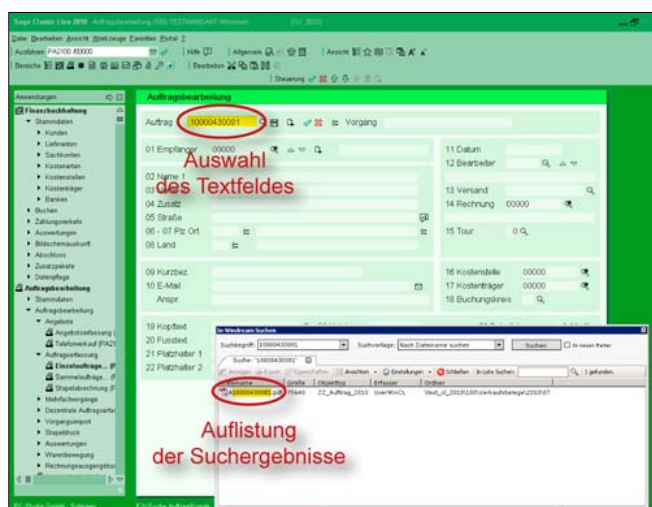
Sage Classic Line 2010 Auftragsbearbeitung [100] TESTMANDANT Windows [SZ 2010]

Datei Bearbeiten Ansicht Werkzeuge Favoriten Portal ?

Ausführen PA2100 /00000

Hilfe Allgemein Ansicht

Bereiche Bearbeiten

Steuerung

Anwendungen

Finanzbuchhaltung
Stammdaten
Kunden
Lieferanten
Sachkonten
Kostenarten
Kostenstellen
Kostenträger
Banken
Buchen
Zahlungsverkehr
Auswertungen
Bildschirmauskunft
Abschluss
Zusatzpakete
Datenpflege
Auftragsbearbeitung
Stammdaten
Auftragsbearbeitung
Angebote
Angebotserfassung
Telefonverkauf (PA21
Auftragserfassung
Einzelauftrage...
Sammelaufträge...
Stapelabrechnung
Mehrfachvorgang
Dezentrale Auftragserfas
Vorgangsimport
Stapeldruck
Auswertungen
Warenbewegung
Rechnungseingangsbu

Auftragsbearbeitung

Auftrag 10000430081 Vorgang

01 Empfänger 00000

Auswahl des Textfeldes

02 Name 1
03
04 Zusatz
05 Straße
06 - 07 Plz Ort
08 Land

11 Datum
12 Bearbeiter
13 Versand
14 Rechnung 00000
15 Tour 0

09 Kurzbez.
10 E-Mail
Anspr.

16 Kostenstelle 00000
17 Kostenträger 00000
18 Buchungskreis

19 Kopftext
20 Fusstext
21 Platzhalter 1
22 Platzhalter 2

In Windows suchen

Suchbegriff: 10000430081 Suchvorlage: Nach Dateiname suchen Suchen In neuem Reiter

Suche: '10000430081'

Anzeigen Explorer Eigenschaften Ansichten Einstellungen Schließen In Liste Suchen: 1 gefunden.

| Dateiname | Größe | Objekttyp | Erfasser | Ordner |
|---|---|---|---|---|
| A10000430081.pdf | 75kB | ZZ_Auftrag_2010 | UserWinCL | \text_cl_2010\100\Verkaufsbelege\2010\07 |

Auflistung der Suchergebnisse